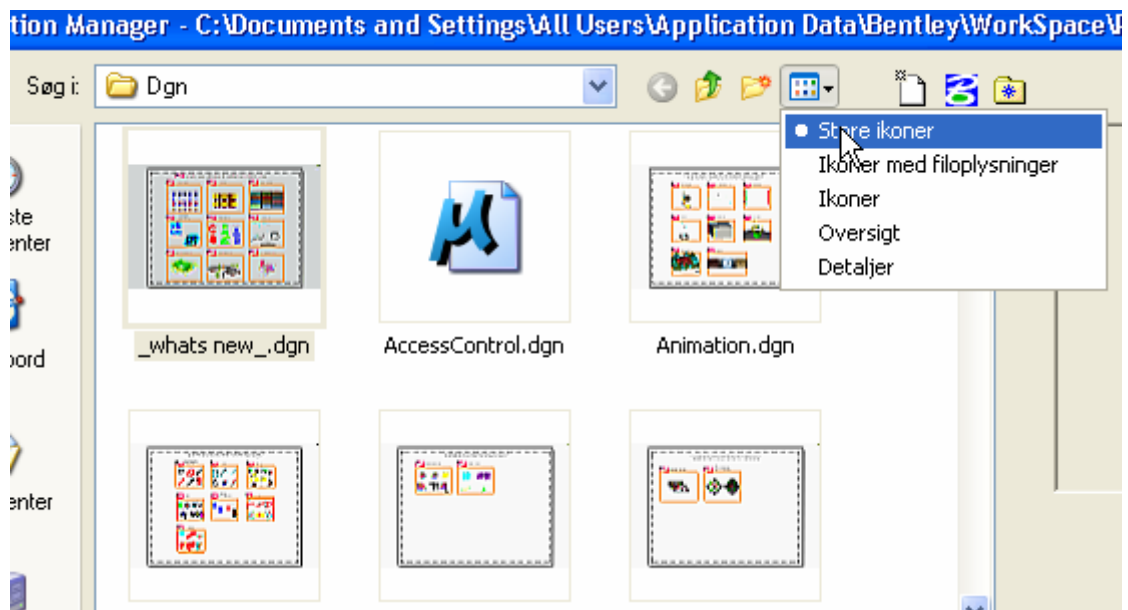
tion Manager - C:\Documents and Settings\All Users\Application Data\Bentley\WorkSpace\

Søg i: Dgn

Store ikoner
Ikoner med filoplysninger
Ikoner
Oversigt
Detaljer

ste
enter
oord
enter

_whats new_.dgn
AccessControl.dgn
Animation.dgn